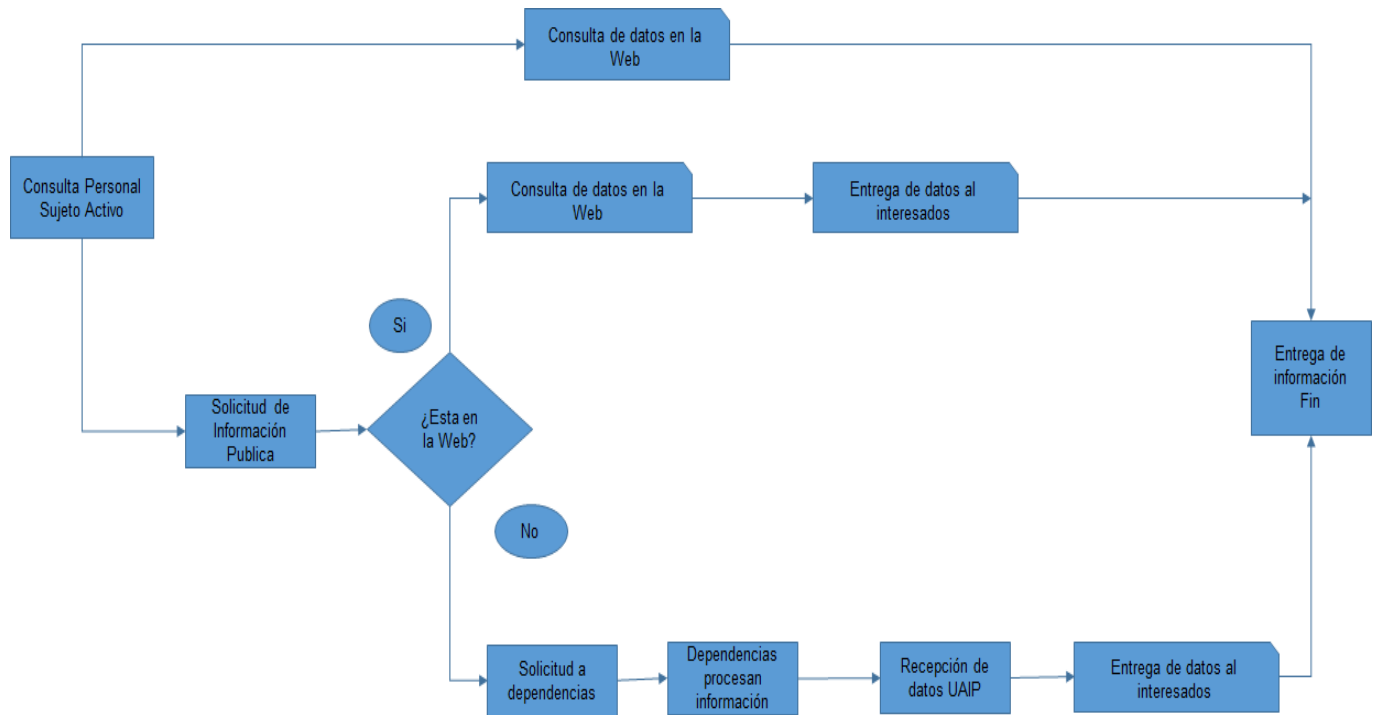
Consulta de datos en la Web

Consulta Personal Sujeto Activo

Consulta de datos en la Web

Entrega de datos al interesados

Si

Entrega de información Fin

Solicitud de Información Publica

¿Esta en la Web?

No

Solicitud a dependencias

Dependencias procesan información

Recepción de datos UAIP

Entrega de datos al interesados